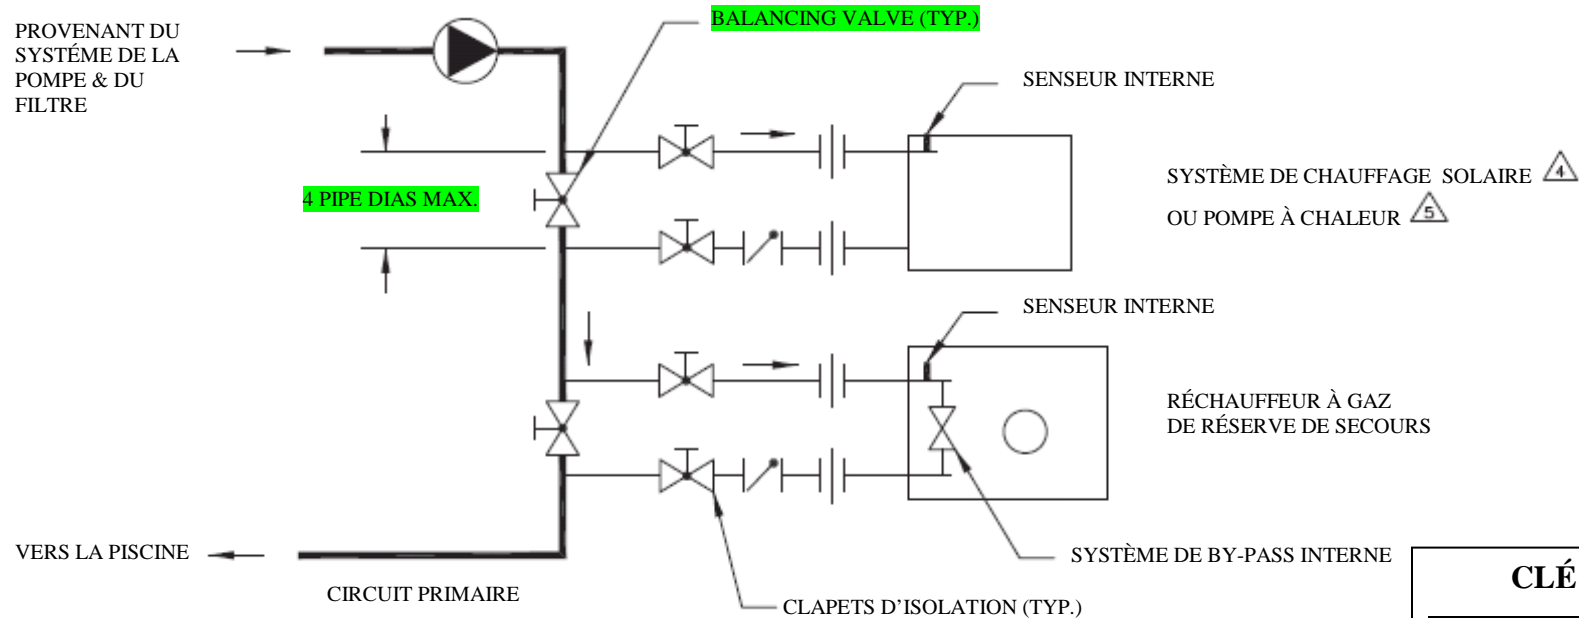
PROVENANT DU SYSTÉME DE LA POMPE & DU FILTRE

BALANCING VALVE (TYP.)

SENSEUR INTERNE

4 PIPE DIAS MAX.

SYSTÈME DE CHAUFFAGE SOLAIRE 4
OU POMPE À CHALEUR 5

SENSEUR INTERNE

RÉCHAUFFEUR À GAZ DE RÉSERVE DE SECOURS

VERS LA PISCINE

SYSTÈME DE BY-PASS INTERNE

CLÉ

CIRCUIT PRIMAIRE

CLAPETS D'ISOLATION (TYP.)